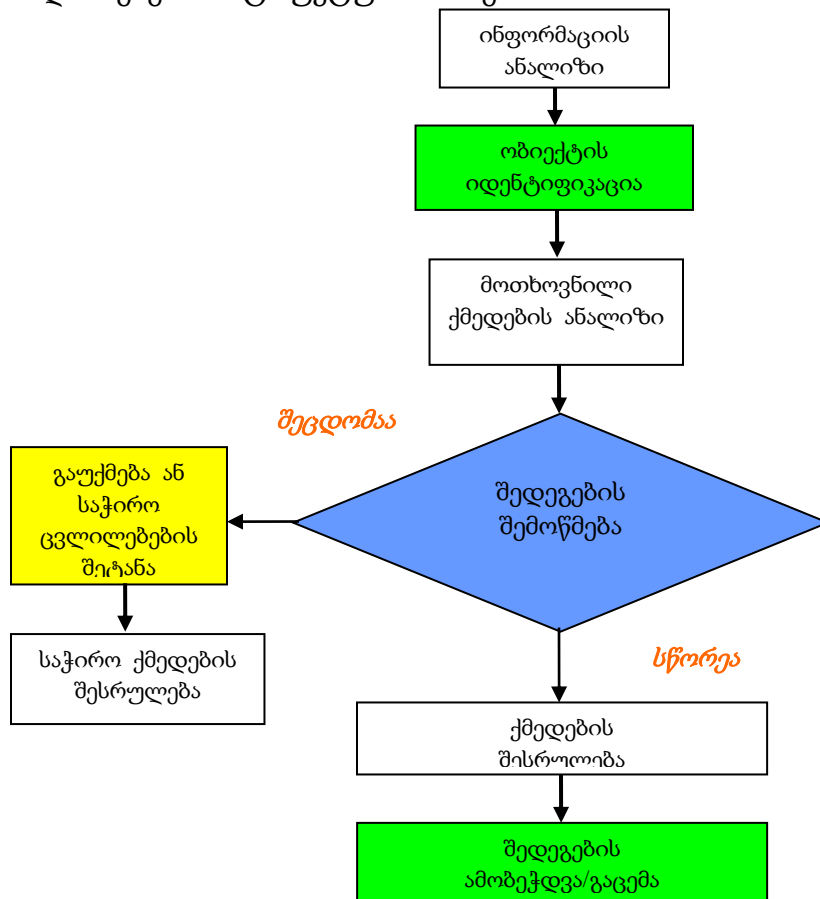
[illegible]

ინფორმაციის ანალიზი

ობიექტის იდენტიფიკაცია

მოთხოვნილი ქმედების ანალიზი

შეცდომაა

შედეგების შემოწმება

გაუქმება ან საჭირო ცვლილებების შეტანა

საჭირო ქმედების შესრულება

სწორეა

ქმედების შესრულება

შედეგების ამობეჭდვა/გაცემა